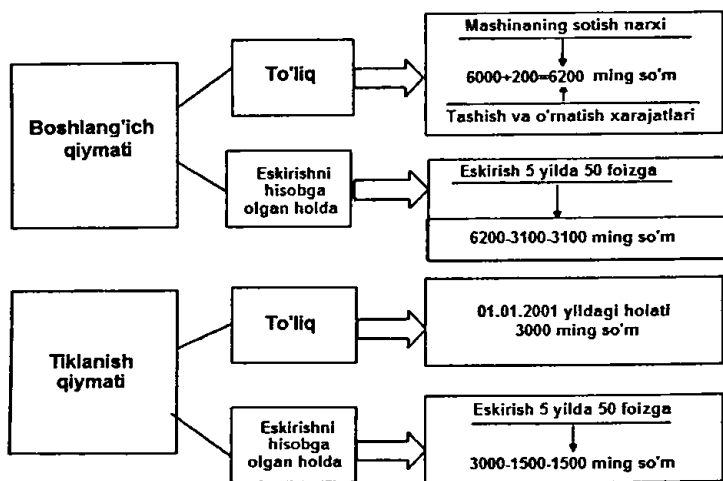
Boshlang'ich qiymati

To'liq

Mashinaning sotish narxi

6000+200=6200 ming so'm

Tashish va o'rnatish xarajatlari

Eskirishni hisobga olgan holda

Eskirish 5 yilda 50 foizga

6200-3100-3100 ming so'm

Tiklanish qiymati

To'liq

01.01.2001 yildagi holati 3000 ming so'm

Eskirishni hisobga olgan holda

Eskirish 5 yilda 50 foizga

3000-1500-1500 ming so'm